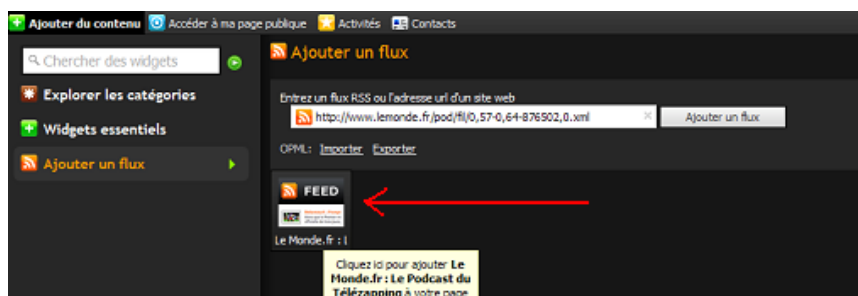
Ajouter du contenu Accéder à ma page publique Activités Contacts

Chercher des widgets

Explorer les catégories

Widgets essentiels

Ajouter un flux

Ajouter un flux

Entrez un flux RSS ou l'adresse url d'un site web

http://www.lemonde.fr/pod/fil/0,57-0,64-876502,0.xml

Ajouter un flux

OPML: Importer Exporter

FEED

Le Monde.fr : l

Cliquez ici pour ajouter Le Monde.fr : Le Podcast du Télézapping à votre page